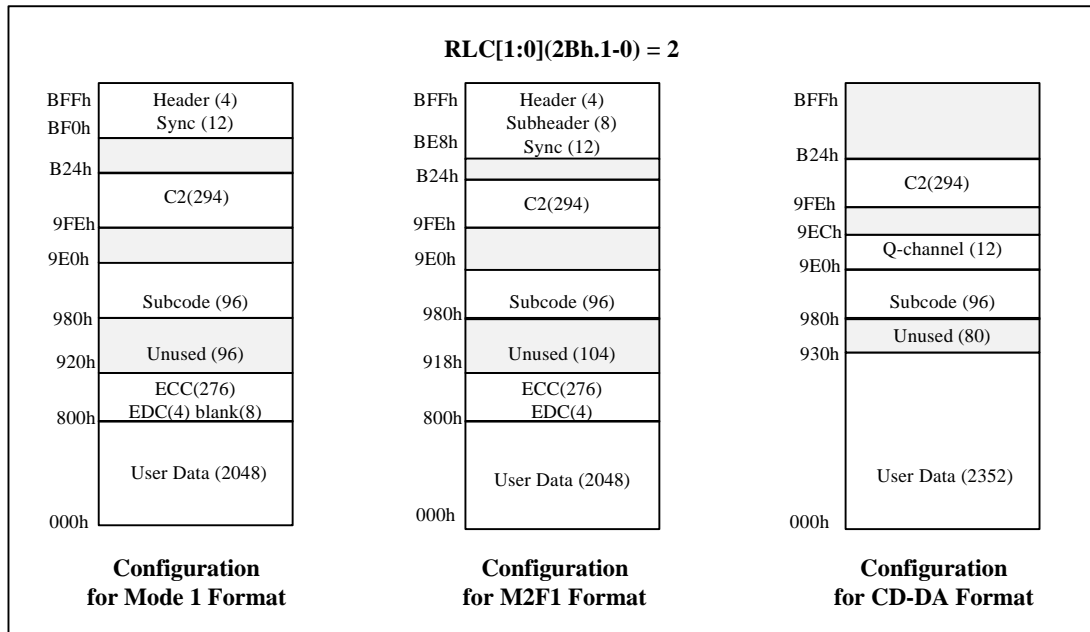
RLC[1:0](2Bh.1-0) = 2

BFFh
Header (4)
BF0h
Sync (12)
B24h
C2(294)
9FEh
9E0h
Subcode (96)
980h
Unused (96)
920h
ECC(276)
EDC(4) blank(8)
800h
User Data (2048)
000h

Configuration for Mode 1 Format

BFFh
Header (4)
Subheader (8)
BE8h
Sync (12)
B24h
C2(294)
9FEh
9E0h
Subcode (96)
980h
Unused (104)
918h
ECC(276)
EDC(4)
800h
User Data (2048)
000h

Configuration for M2F1 Format

BFFh
B24h
C2(294)
9FEh
9ECh
Q-channel (12)
9E0h
Subcode (96)
980h
Unused (80)
930h
User Data (2352)
000h

Configuration for CD-DA Format